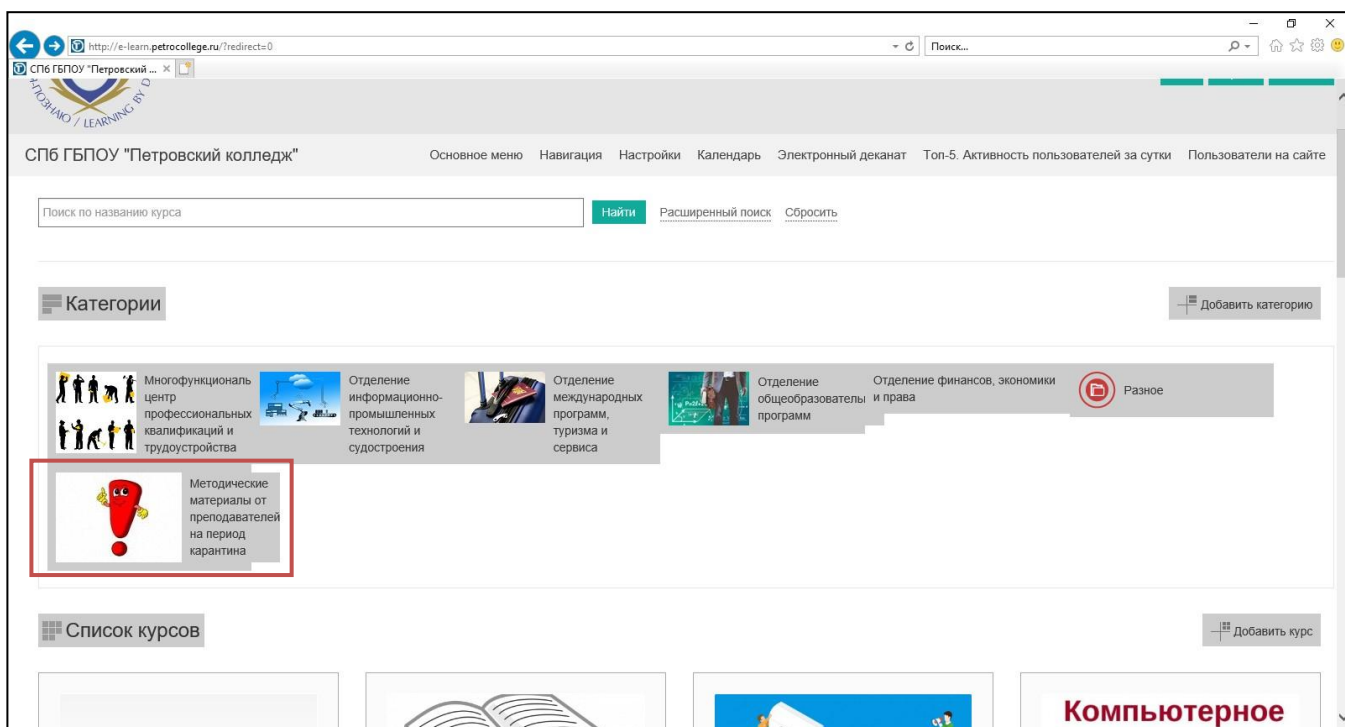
http://e-learn.petrocollege.ru/?redirect=0

Поиск...

СПб ГБПОУ "Петровский ... ×

ПОЗНАЮ / LEARNING BY D

СПб ГБПОУ "Петровский колледж"

Основное меню Навигация Настройки Календарь Электронный деканат Топ-5. Активность пользователей за сутки Пользователи на сайте

Поиск по названию курса

Найти Расширенный поиск Сбросить

Категории

Добавить категорию

Многофункциональ центр профессиональных квалификаций и трудоустройства

Отделение информационно-промышленных технологий и судостроения

Отделение международных программ, туризма и сервиса

Отделение общеобразователы программ

Отделение финансов, экономики и права

Разное

Методические материалы от преподавателей на период карантина

Список курсов

Добавить курс

Компьютерное